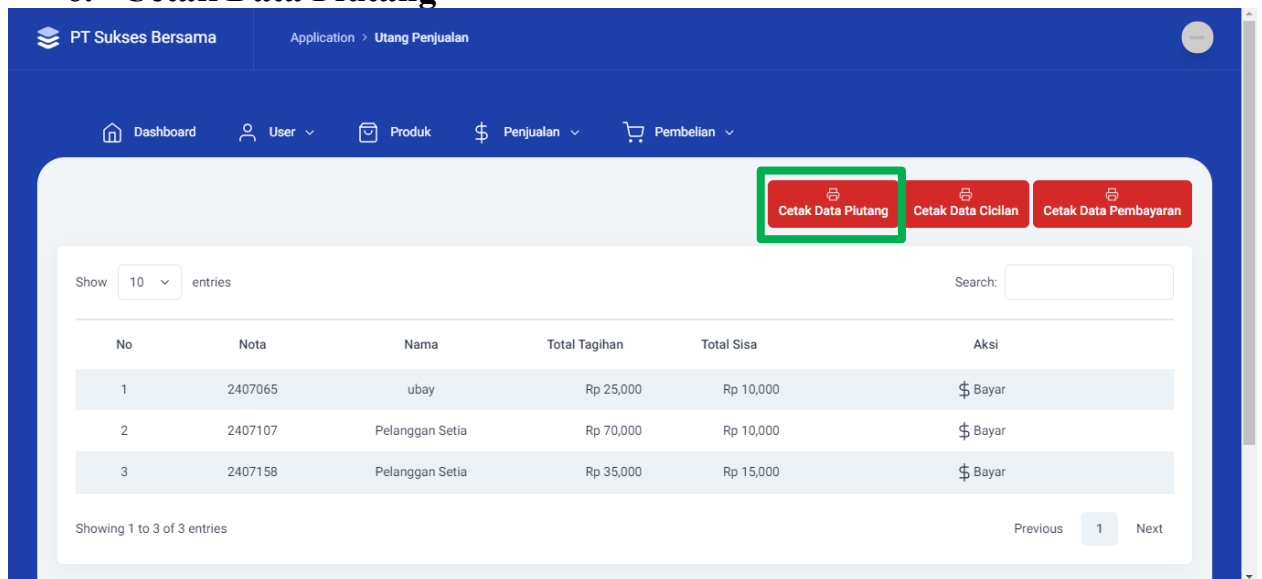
PT Sukses Bersama

Application > Utang Penjualan

Dashboard User Produk Penjualan Pembelian

Cetak Data Piutang Cetak Data Cicilan Cetak Data Pembayaran

Show 10 entries

Search:

| No | Nota | Nama | Total Tagihan | Total Sisa | Aksi |
|---|---|---|---|---|---|
| 1 | 2407065 | ubay | Rp 25,000 | Rp 10,000 | $ Bayar |
| 2 | 2407107 | Pelanggan Setia | Rp 70,000 | Rp 10,000 | $ Bayar |
| 3 | 2407158 | Pelanggan Setia | Rp 35,000 | Rp 15,000 | $ Bayar |

Showing 1 to 3 of 3 entries

Previous 1 Next